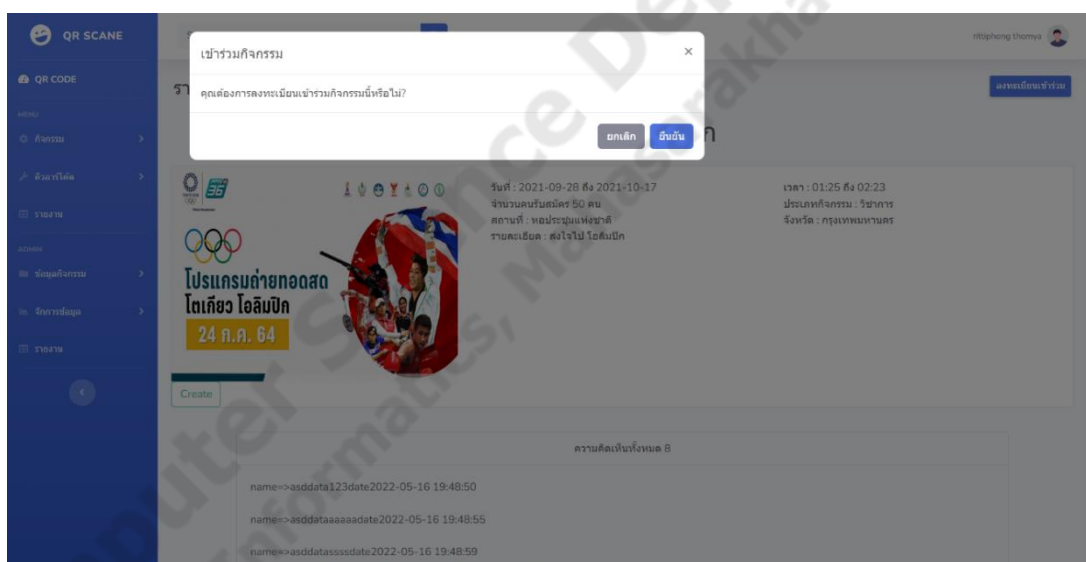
QR SCANE

QR CODE

MENU

กิจกรรม

คิวอาร์โค้ด

รายงาน

ADMIN

ข้อมูลกิจกรรม

จัดการข้อมูล

รายงาน

nitiphong thomya

เข้าร่วมกิจกรรม

×

คุณต้องการลงทะเบียนเข้าร่วมกิจกรรมนี้หรือไม่?

ยกเลิก

ยืนยัน

ลงทะเบียนเข้าร่วม

รา

ก

โปรแกรมถ่ายทอดสด โตเกียว โอลิมปิก 24 ก.ค. 64

วันที่ : 2021-09-28 ถึง 2021-10-17
จำนวนคนรับสมัคร 50 คน
สถานที่ : หอประชุมแห่งชาติ
รายละเอียด : ส่งใจไป โอลิมปิก

เวลา : 01:25 ถึง 02:23
ประเภทกิจกรรม : วิชาการ
จังหวัด : กรุงเทพมหานคร

Create

ความคิดเห็นทั้งหมด 8

name=>asddata123date2022-05-16 19:48:50

name=>asddataaaaaadate2022-05-16 19:48:55

name=>asddatasssdate2022-05-16 19:48:59

Computer Science Dep, Informatics, Mahasarakham